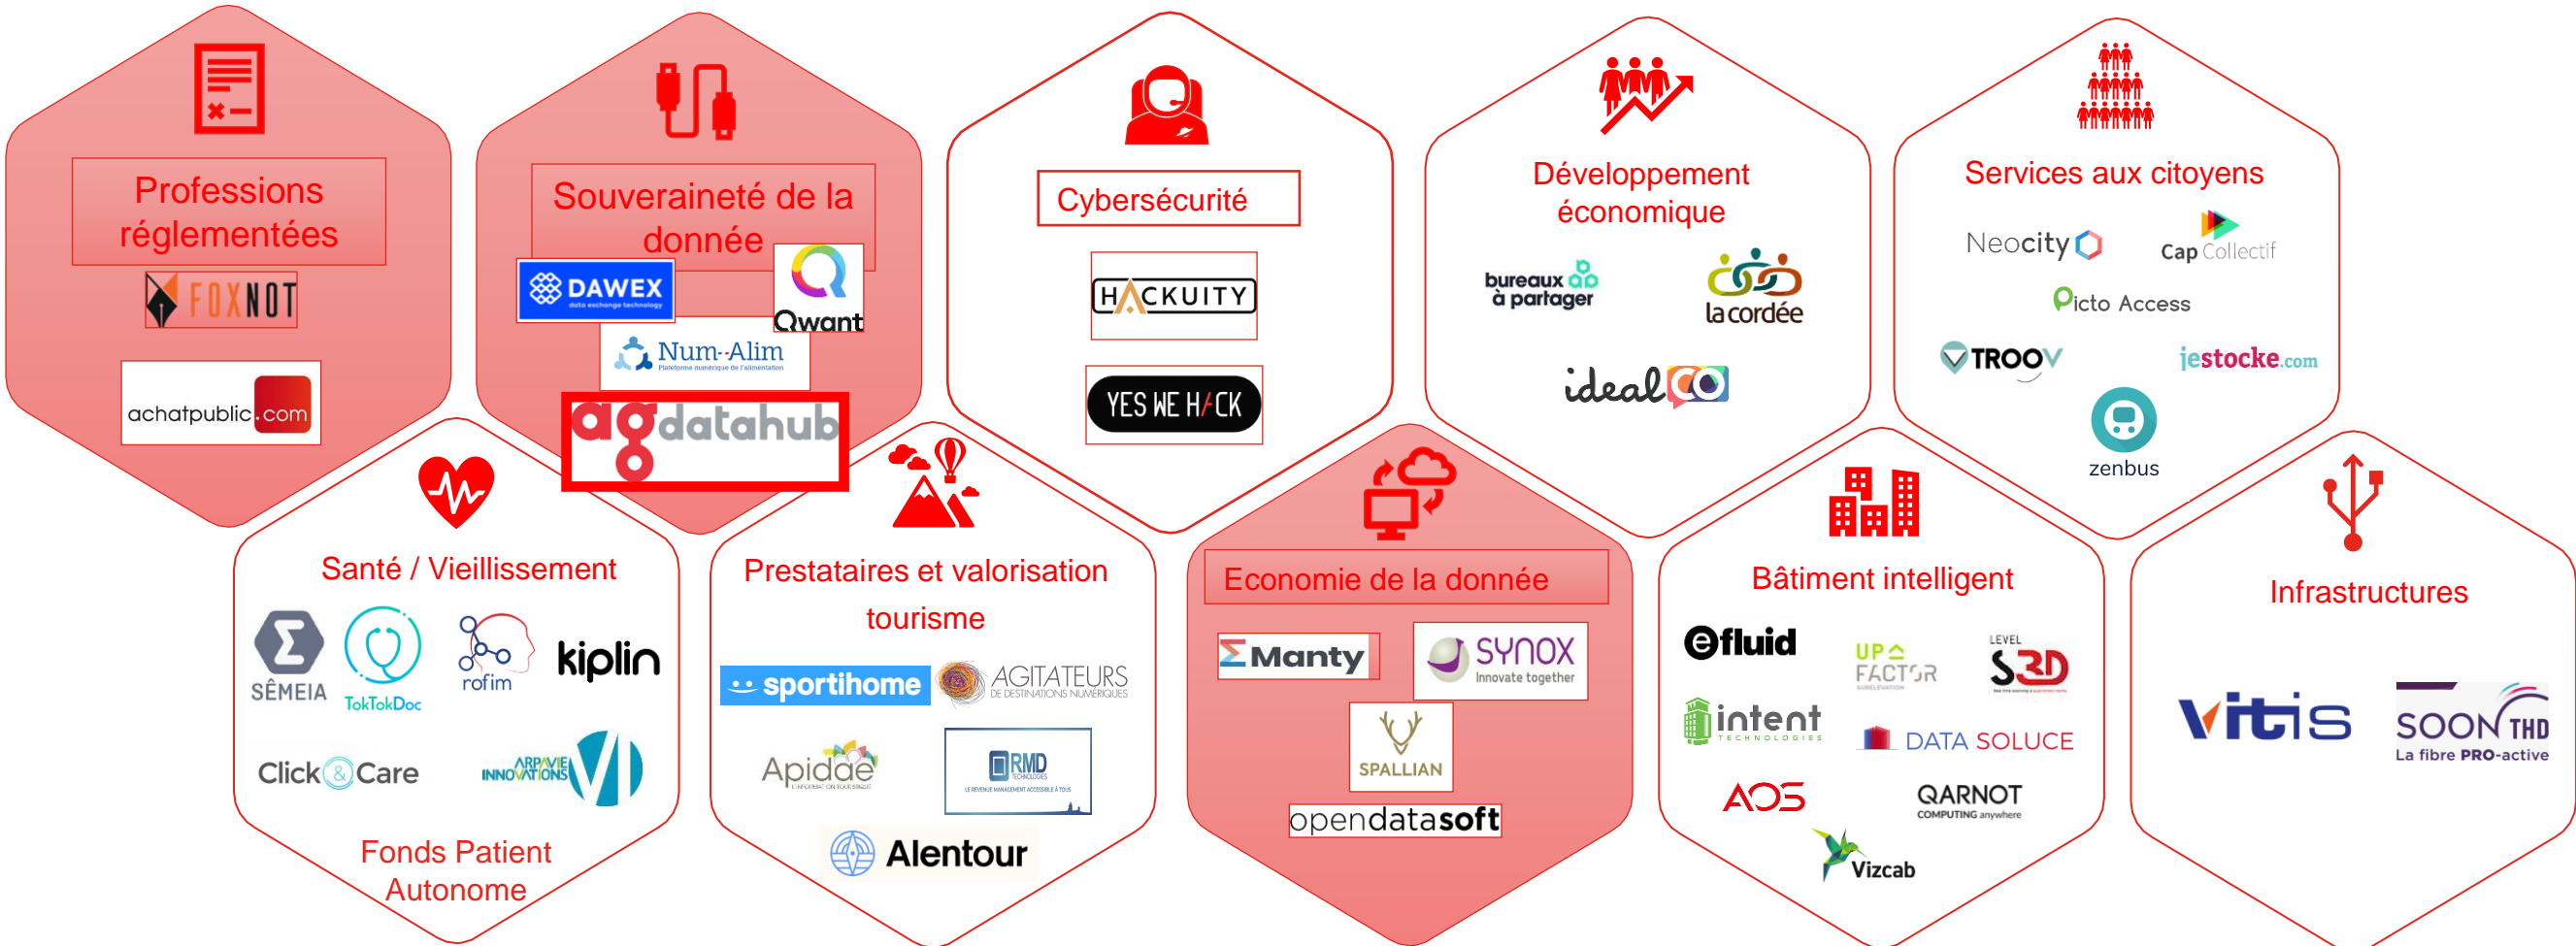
Professions réglementées

FOXNOT

achatpublic.com

Souveraineté de la donnée

DAWEX data exchange technology

Qwant

Num-Alim Plateforme numérique de l'alimentation

agdatahub

Cybersécurité

HACKUITY

YES WE HACK

Développement économique

bureaux à partager

la cordée

idealCO

Services aux citoyens

Neocity

Cap Collectif

Picto Access

TROOV

jestocke.com

zenbus

Santé / Vieillissement

SÊMEIA

TokTokDoc

rofim

kiplin

Click&Care

ARPAVIE INNOVATIONS

Fonds Patient Autonome

Prestataires et valorisation tourisme

sportihome

AGITATEURS DE DESTINATIONS NUMÉRIQUES

Apidae

RMD TECHNOLOGIES

Alentour

Economie de la donnée

Manty

SYNOX Innovate together

SPALLIAN

opendatasoft

Bâtiment intelligent

efluid

UP FACTOR

LEVEL S3D

intent TECHNOLOGIES

DATA SOLUCE

AOS

QARNOT COMPUTING anywhere

Vizcab

Infrastructures

vitis

SOON THD La fibre PRO-active